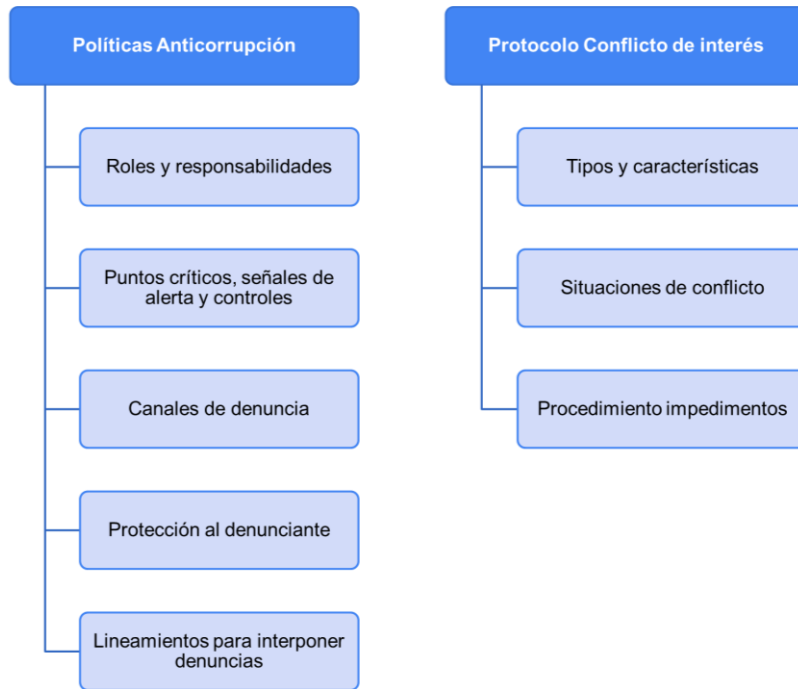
Políticas Anticorrupción

Roles y responsabilidades

Puntos críticos, señales de alerta y controles

Canales de denuncia

Protección al denunciante

Lineamientos para interponer denuncias

Protocolo Conflicto de interés

Tipos y características

Situaciones de conflicto

Procedimiento impedimentos